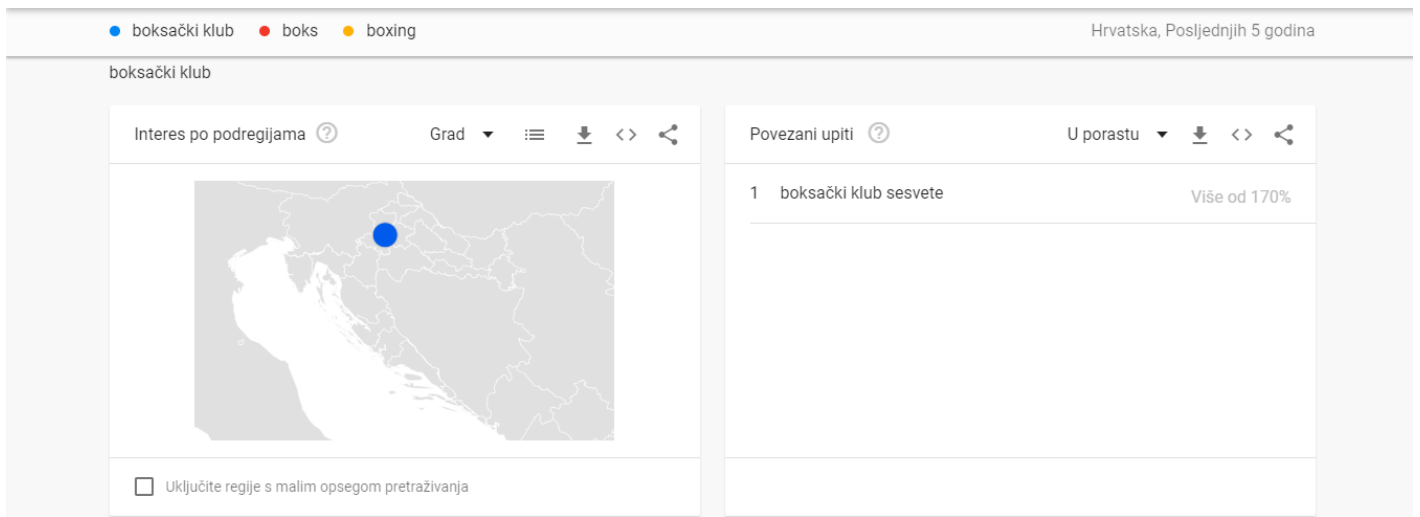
boksački klub boks boxing

Hrvatska, Posljednjih 5 godina

boksački klub

Interes po podregijama

Grad

Uključite regije s malim opsegom pretraživanja

Povezani upiti

U porastu

1 boksački klub sesvete

Više od 170%